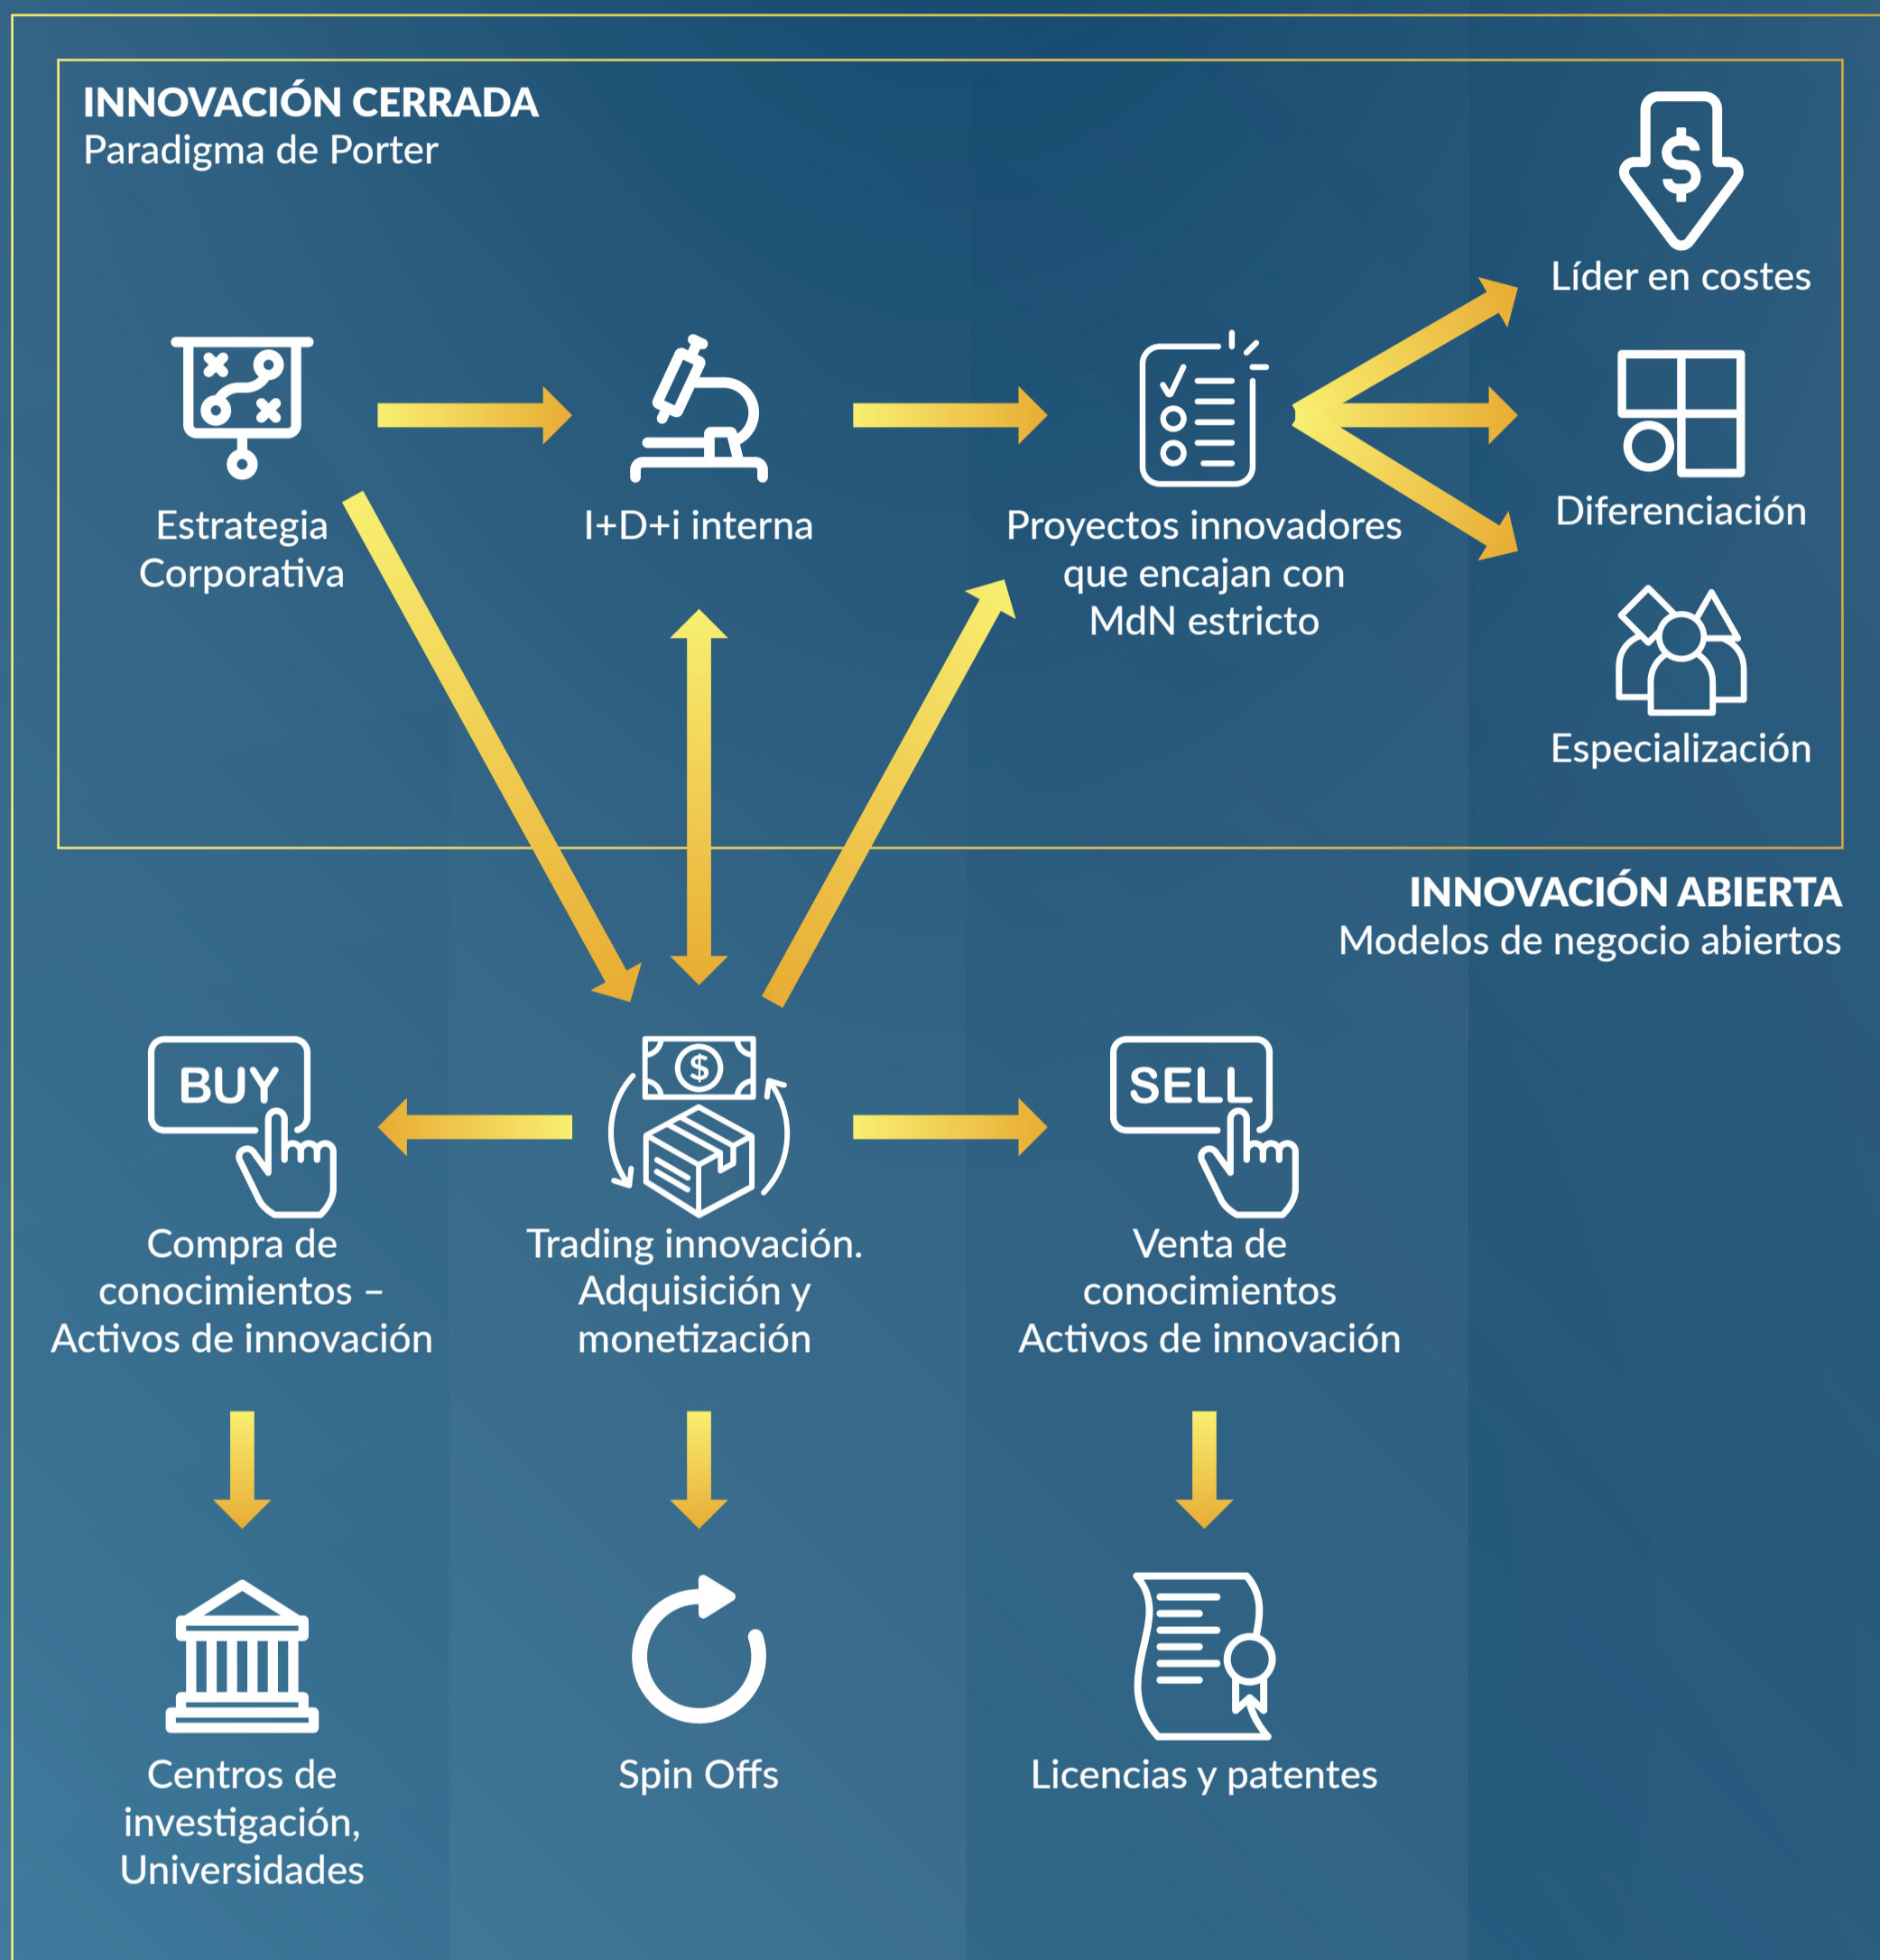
INNOVACIÓN CERRADA
Paradigma de Porter

Estrategia Corporativa

I+D+i interna

Proyectos innovadores que encajan con MdN estricto

Líder en costes

Diferenciación

Especialización

INNOVACIÓN ABIERTA
Modelos de negocio abiertos

BUY

Compra de conocimientos – Activos de innovación

$

Trading innovación. Adquisición y monetización

SELL

Venta de conocimientos Activos de innovación

Centros de investigación, Universidades

Spin Offs

Licencias y patentes